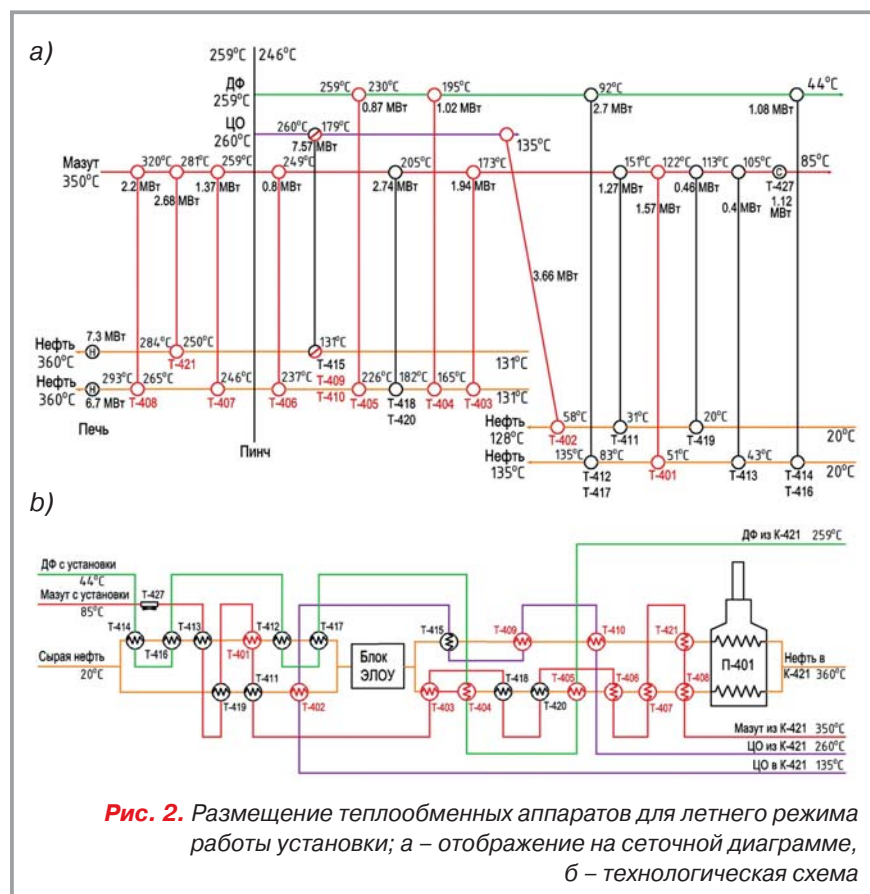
a)

259°C | 246°C

ДФ 259°C

ЦО 260°C

Мазут 350°C

259°C 230°C 195°C 92°C 44°C

0.87 МВт 1.02 МВт 2.7 МВт 1.08 МВт

260°C 179°C 7.57 МВт 135°C

320°C 281°C 259°C 249°C 205°C 173°C 151°C 122°C 113°C 105°C 85°C

2.2 МВт 2.68 МВт 1.37 МВт 0.8 МВт 2.74 МВт 1.94 МВт 1.27 МВт 1.57 МВт 0.46 МВт 0.4 МВт T-427 1.12 МВт

3.66 МВт

Нефть 360°C 7.3 МВт H 284°C 250°C T-421 131°C T-415 131°C

Нефть 360°C 6.7 МВт H 293°C 265°C T-408 246°C T-407 237°C T-406 T-409 T-410 226°C 182°C T-405 T-418 T-420 165°C T-404 T-403 131°C

Печь

Пинч

Нефть 128°C 58°C T-402 31°C T-411 20°C T-419 20°C

Нефть 135°C 135°C 83°C T-412 T-417 51°C T-401 43°C T-413 T-414 T-416 20°C

b)

ДФ из К-421 259°C

ДФ с установки 44°C

Мазут с установки 85°C

T-427

Сырая нефть 20°C

T-414 T-416 T-413 T-401 T-412 T-417 T-411 T-419 T-402

Блок ЭЛОУ

T-415 T-409 T-410 T-421 T-403 T-404 T-418 T-420 T-405 T-406 T-407 T-408

П-401

Нефть в К-421 360°C

Мазут из К-421 350°C

ЦО из К-421 260°C

ЦО в К-421 135°C

Рис. 2. Размещение теплообменных аппаратов для летнего режима работы установки; а – отображение на сеточной диаграмме, б – технологическая схема